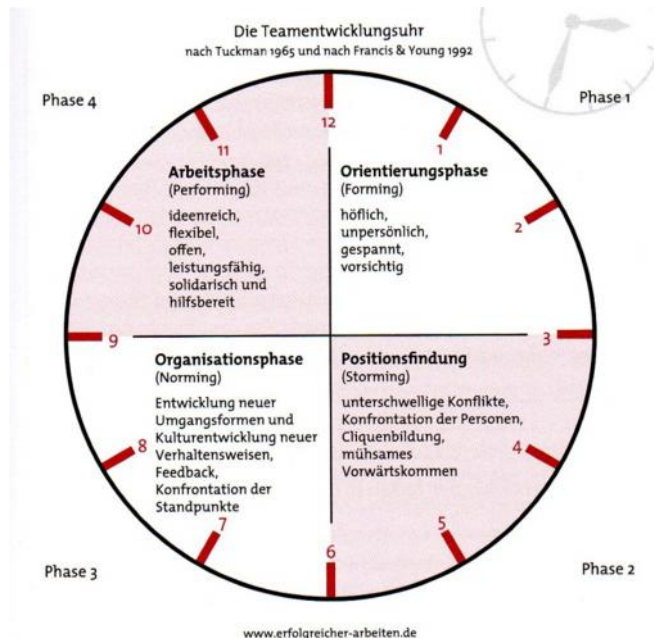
Die Teamentwicklungsuhr
nach Tuckman 1965 und nach Francis & Young 1992

Phase 4

Phase 1

12

11

1

Arbeitsphase
(Performing)

ideenreich, flexibel, offen, leistungsfähig, solidarisch und hilfsbereit

Orientierungsphase
(Forming)

höflich, unpersönlich, gespannt, vorsichtig

10

2

9

3

Organisationsphase
(Norming)

Entwicklung neuer Umgangsformen und Kulturentwicklung neuer Verhaltensweisen, Feedback, Konfrontation der Standpunkte

Positionsfindung
(Storming)

unterschwellige Konflikte, Konfrontation der Personen, Cliquenbildung, mühsames Vorwärtskommen

8

4

7

5

6

Phase 3

Phase 2

www.erfolgreicher-arbeiten.de